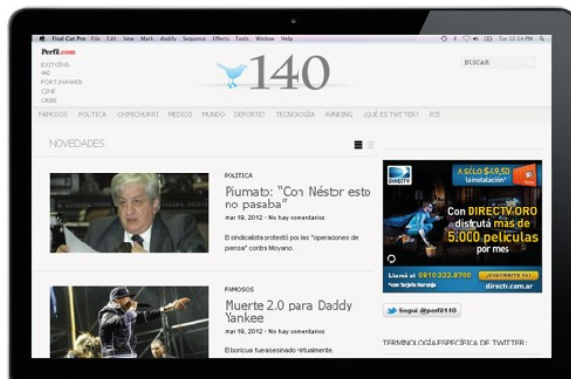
Final Cut Pro File Edit View Mark Modify Sequence Effects Tools Window Help

Tue 12:14 PM

Perfil.com

EXITOINA
442
FORTUNAWEB
CINE
ORBE

140

BUSCAR

FAMOSOS POLITICA CHIMICHURRI MEDIOS MUNDO DEPORTES TECNOLOGÍA RANKING ¿QUÉ ES TWITTER? RSS

NOVEDADES

POLITICA

Piumato: "Con Néstor esto no pasaba"

mar 19, 2012 · No hay comentarios

El sindicalista protestó por las "operaciones de prensa" contra Moyano.

FAMOSOS

Muerte 2.0 para Daddy Yankee

mar 19, 2012 · No hay comentarios

El boricua fue asesinado virtualmente.

A SÓLO $49,50 la instalación

DIRECTV

Con DIRECTV ORO disfrutá más de 5.000 películas por mes

Llamá al 0810.333.8700

¡SUSCRIBITE YA!

directv.com.ar

Seguí @perfil140

TERMINOLOGÍA ESPECÍFICA DE TWITTER: